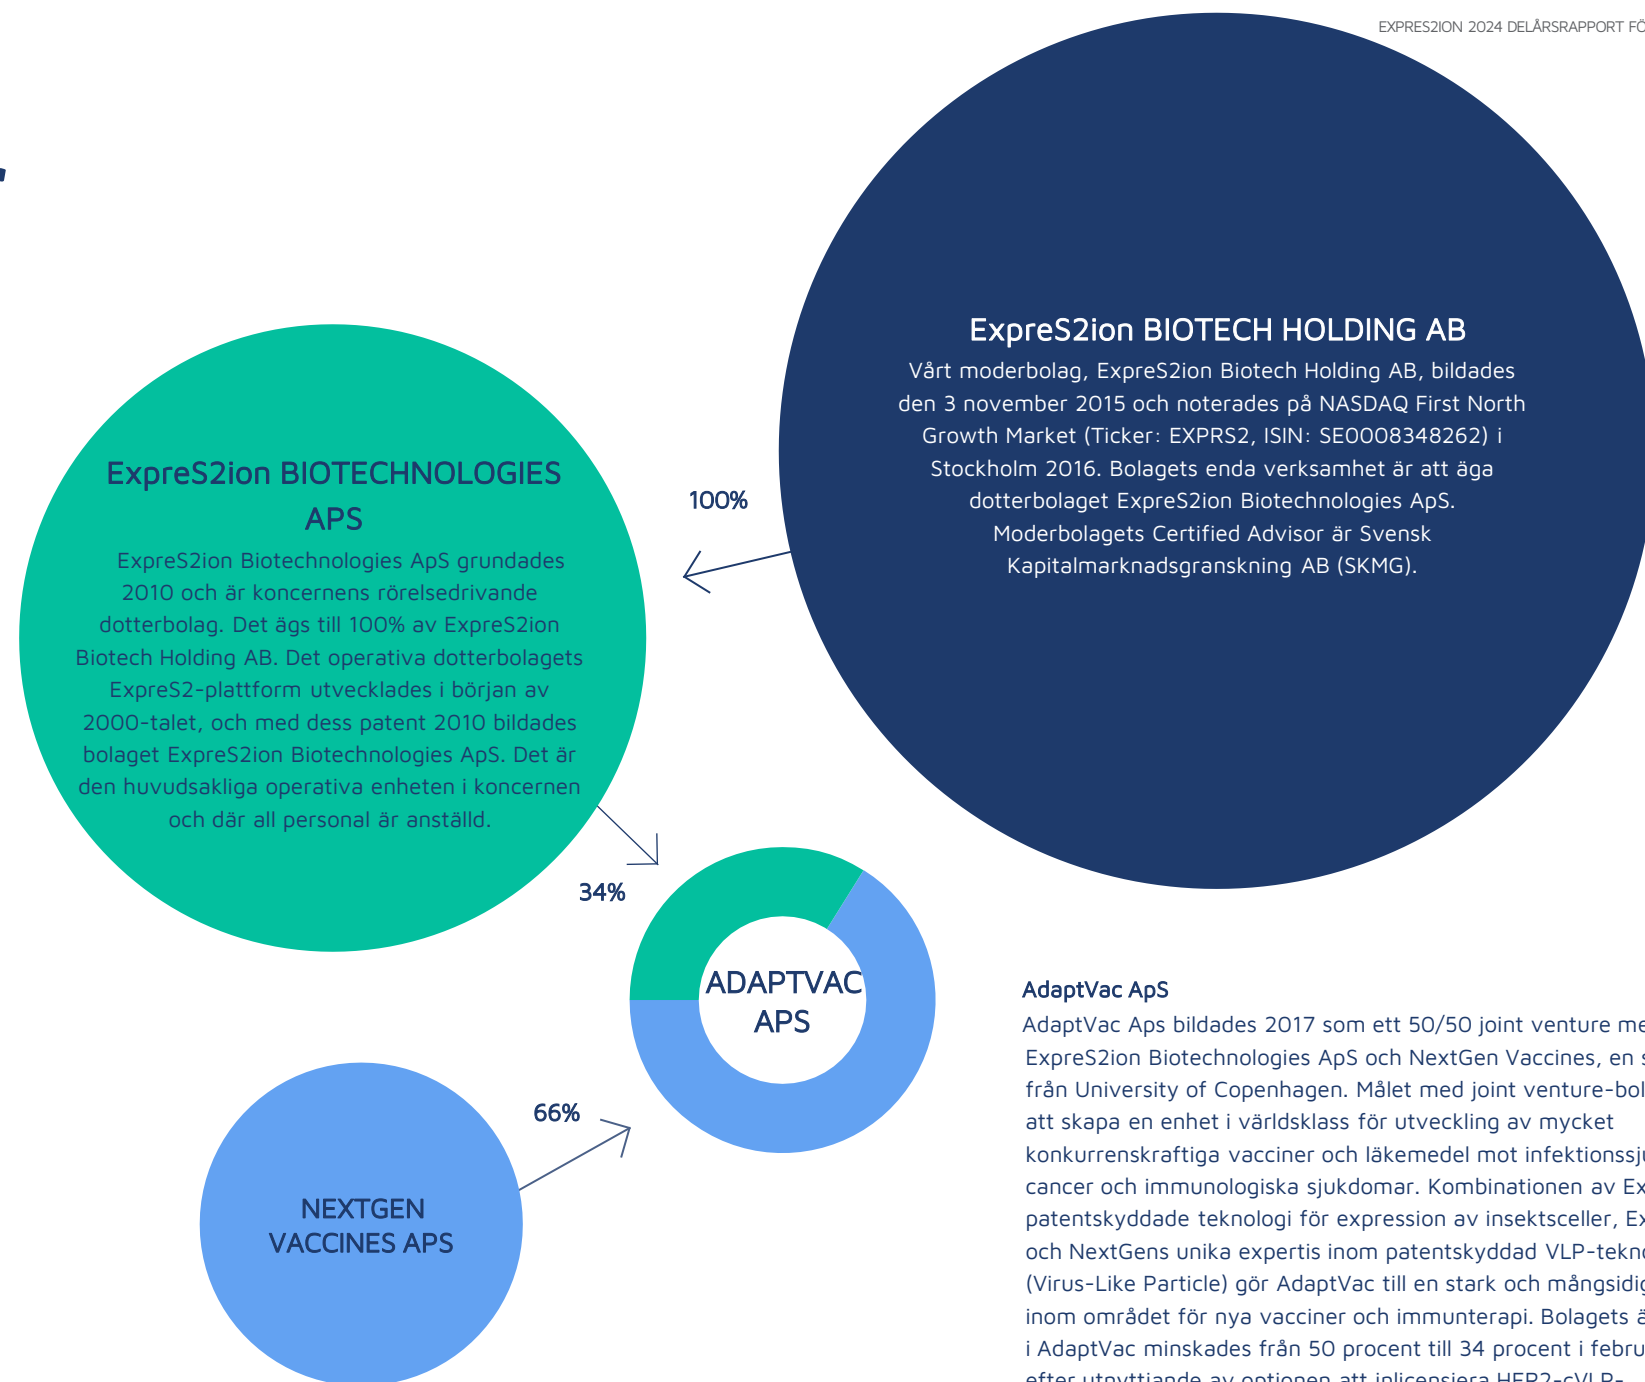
EXPRES2ION 2024 DELÅRSRAPPORT FÖ

ExpreS2ion BIOTECH HOLDING AB

Vårt moderbolag, ExpreS2ion Biotech Holding AB, bildades den 3 november 2015 och noterades på NASDAQ First North Growth Market (Ticker: EXPRS2, ISIN: SE0008348262) i Stockholm 2016. Bolagets enda verksamhet är att äga dotterbolaget ExpreS2ion Biotechnologies ApS. Moderbolagets Certified Advisor är Svensk Kapitalmarknadsgranskning AB (SKMG).

100%

ExpreS2ion BIOTECHNOLOGIES APS

ExpreS2ion Biotechnologies ApS grundades 2010 och är koncernens rörelsedrivande dotterbolag. Det ägs till 100% av ExpreS2ion Biotech Holding AB. Det operativa dotterbolagets ExpreS2-plattform utvecklades i början av 2000-talet, och med dess patent 2010 bildades bolaget ExpreS2ion Biotechnologies ApS. Det är den huvudsakliga operativa enheten i koncernen och där all personal är anställd.

34%

ADAPTVAC APS

66%

NEXTGEN VACCINES APS

AdaptVac ApS

AdaptVac Aps bildades 2017 som ett 50/50 joint venture me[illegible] ExpreS2ion Biotechnologies ApS och NextGen Vaccines, en s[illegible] från University of Copenhagen. Målet med joint venture-bol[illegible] att skapa en enhet i världsklass för utveckling av mycket konkurrenskraftiga vacciner och läkemedel mot infektionssj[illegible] cancer och immunologiska sjukdomar. Kombinationen av Ex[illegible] patentskyddade teknologi för expression av insektsceller, Ex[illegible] och NextGens unika expertis inom patentskyddad VLP-tekn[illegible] (Virus-Like Particle) gör AdaptVac till en stark och mångsidi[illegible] inom området för nya vacciner och immunterapi. Bolagets ä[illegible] i AdaptVac minskades från 50 procent till 34 procent i febru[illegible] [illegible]